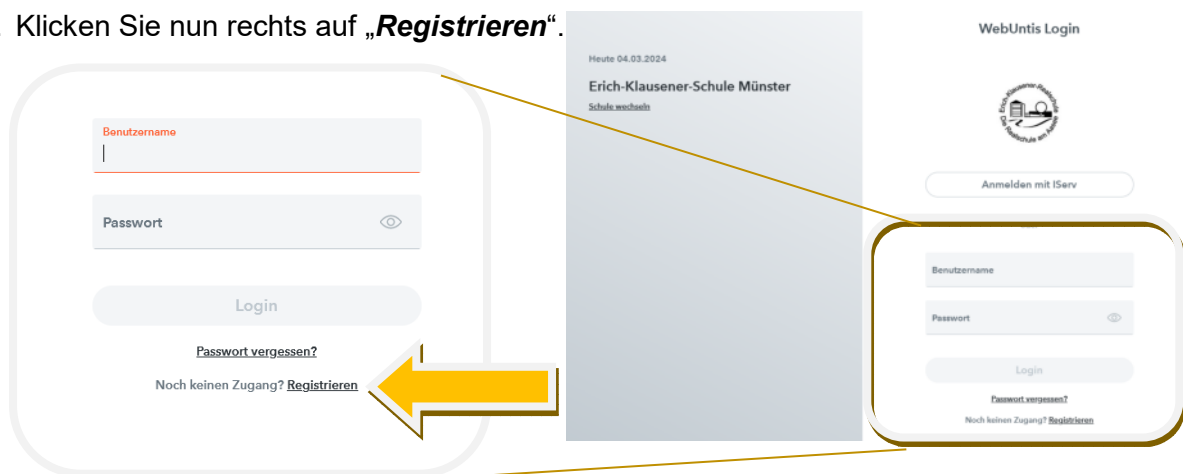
Klicken Sie nun rechts auf „***Registrieren***“.

Benutzername

Passwort

Login

Passwort vergessen?

Noch keinen Zugang? Registrieren

Heute 04.03.2024

Erich-Klausener-Schule Münster

Schule wechseln

WebUntis Login

Erich-Klausener-Realschule Die Realschule am Aasee

Anmelden mit IServ

Benutzername

Passwort

Login

Passwort vergessen?

Noch keinen Zugang? Registrieren